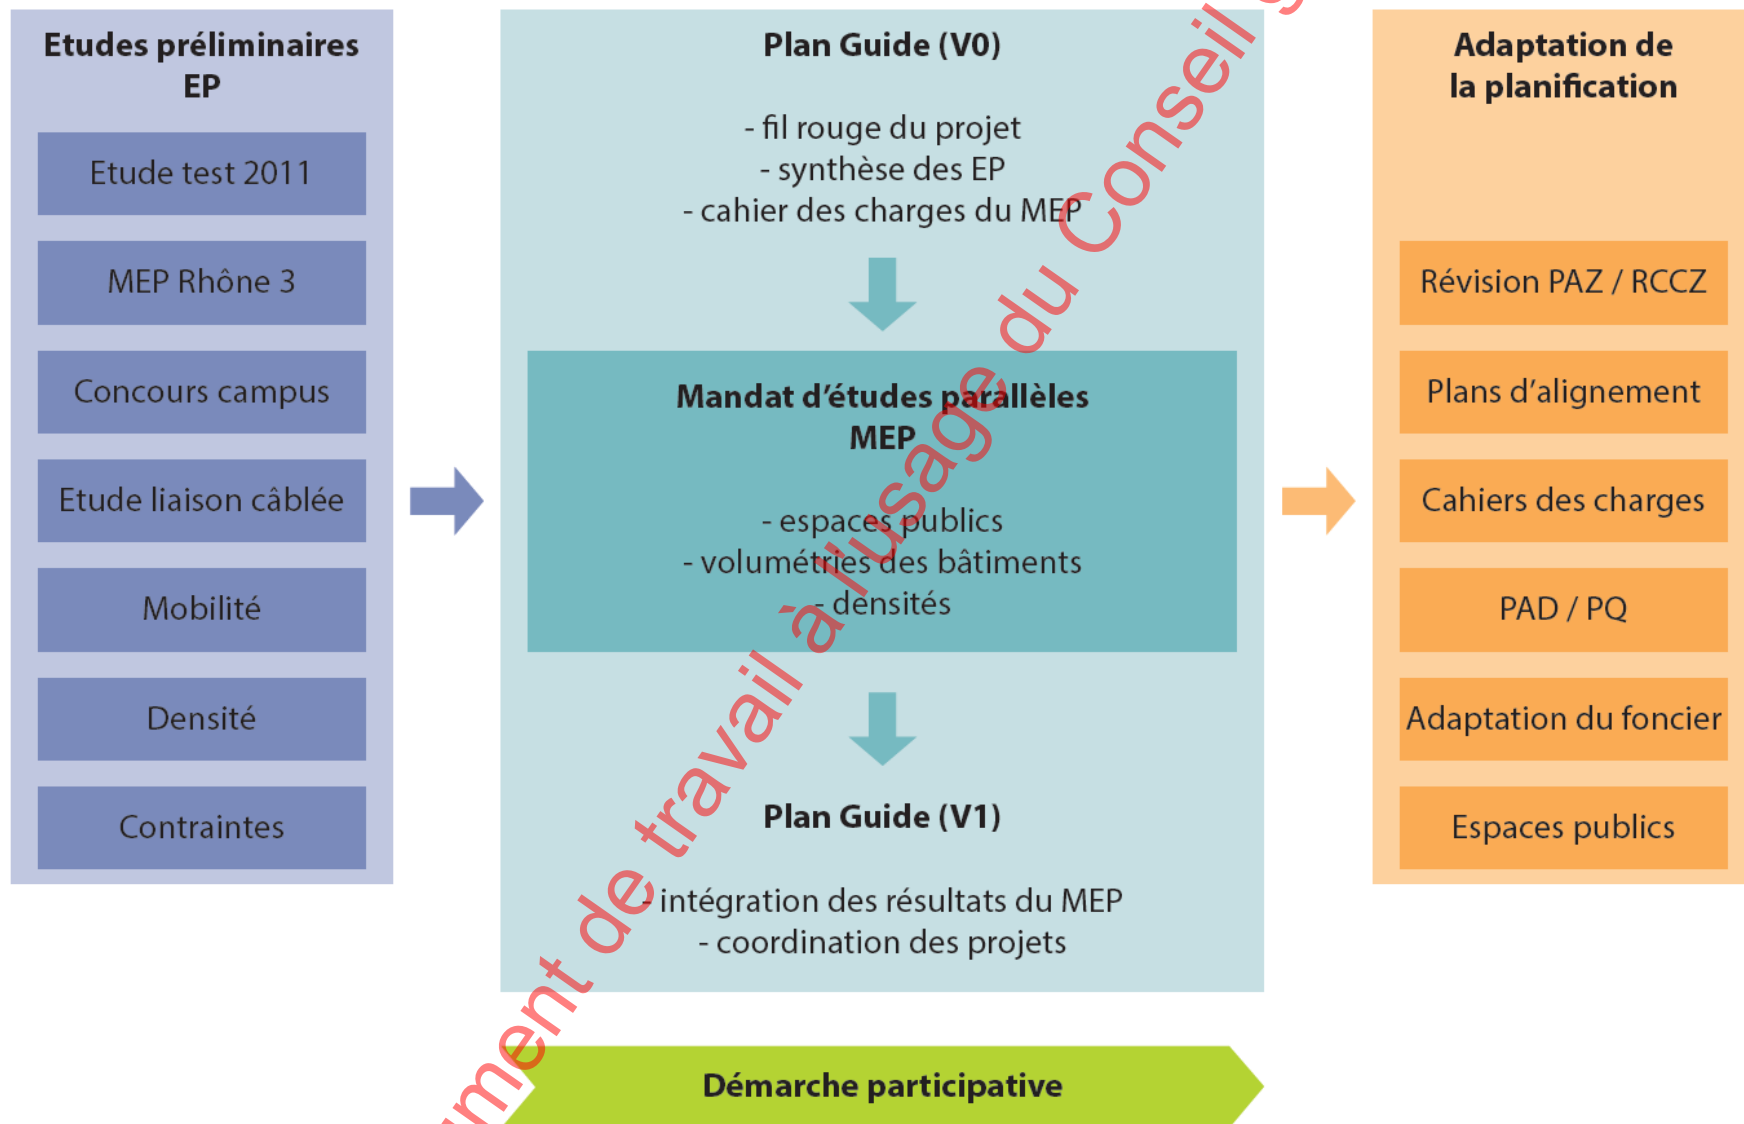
Etudes préliminaires EP

Etude test 2011

MEP Rhône 3

Concours campus

Etude liaison câblée

Mobilité

Densité

Contraintes

Plan Guide (V0)

- fil rouge du projet
- synthèse des EP
- cahier des charges du MEP

Mandat d'études parallèles MEP

- espaces publics
- volumétries des bâtiments
- densités

Plan Guide (V1)

- intégration des résultats du MEP
- coordination des projets

Adaptation de la planification

Révision PAZ / RCCZ

Plans d'alignement

Cahiers des charges

PAD / PQ

Adaptation du foncier

Espaces publics

Démarche participative

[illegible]ment de travail à l'usage du Conseil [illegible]